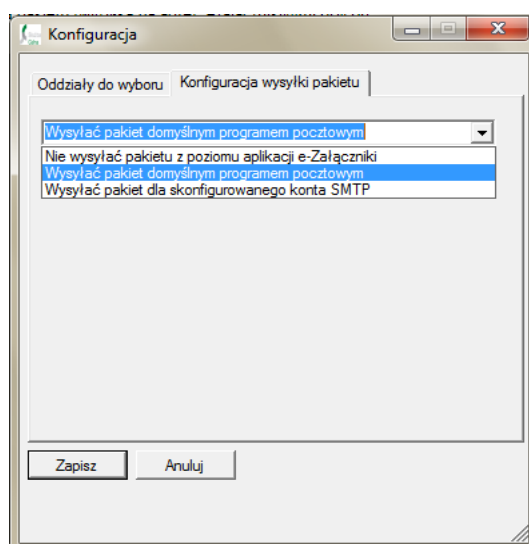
Konfiguracja

Oddziały do wyboru | Konfiguracja wysyłki pakietu

Wysyłać pakiet domyślnym programem pocztowym

Nie wysyłać pakietu z poziomu aplikacji e-Załączniki
Wysyłać pakiet domyślnym programem pocztowym
Wysyłać pakiet dla skonfigurowanego konta SMTP

Zapisz
Anuluj